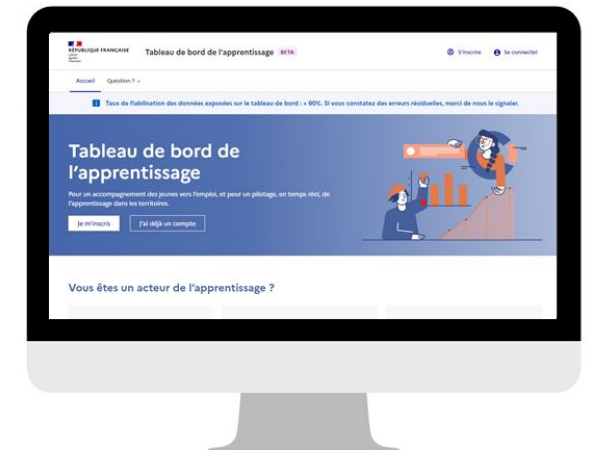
RÉPUBLIQUE FRANÇAISE
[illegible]

Tableau de bord de l'apprentissage BETA

S'inscrire Se connecter

Accueil Question ?

Taux de fiabilisation des données exposées sur le tableau de bord : « 90%. Si vous constatez des erreurs résiduelles, merci de nous le signaler.

Tableau de bord de l'apprentissage

Pour un accompagnement des jeunes vers l'emploi, et pour un pilotage, en temps réel, de l'apprentissage dans les territoires.

Je m'inscris J'ai déjà un compte

Vous êtes un acteur de l'apprentissage ?